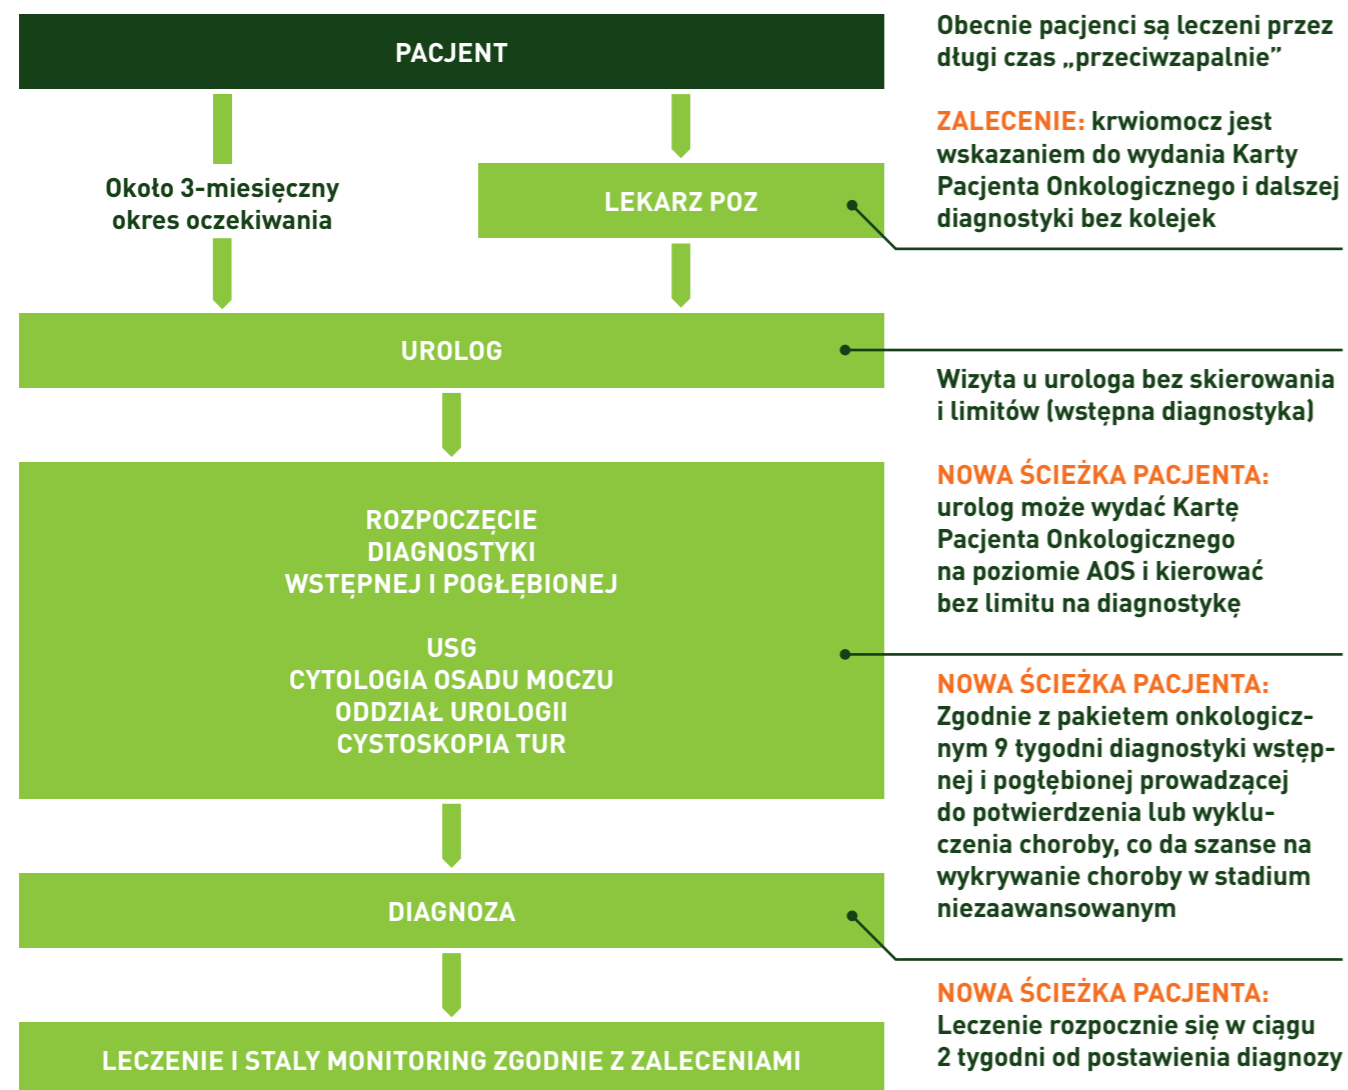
PACJENT

Około 3-miesięczny okres oczekiwania

LEKARZ POZ

UROLOG

ROZPOCZĘCIE DIAGNOSTYKI WSTĘPNEJ I POGŁĘBIONEJ

USG
CYTOLOGIA OSADU MOCZU
ODDZIAŁ UROLOGII
CYSTOSKOPIA TUR

DIAGNOZA

LECZENIE I STAŁY MONITORING ZGODNIE Z ZALECENIAMI

Obecnie pacjenci są leczeni przez długi czas „przeciwzapalnie"

ZALECENIE: krwiomocz jest wskazaniem do wydania Karty Pacjenta Onkologicznego i dalszej diagnostyki bez kolejek

Wizyta u urologa bez skierowania i limitów (wstępna diagnostyka)

NOWA ŚCIEŻKA PACJENTA: urolog może wydać Kartę Pacjenta Onkologicznego na poziomie AOS i kierować bez limitu na diagnostykę

NOWA ŚCIEŻKA PACJENTA: Zgodnie z pakietem onkologicznym 9 tygodni diagnostyki wstępnej i pogłębionej prowadzącej do potwierdzenia lub wykluczenia choroby, co da szanse na wykrywanie choroby w stadium niezaawansowanym

NOWA ŚCIEŻKA PACJENTA: Leczenie rozpocznie się w ciągu 2 tygodni od postawienia diagnozy